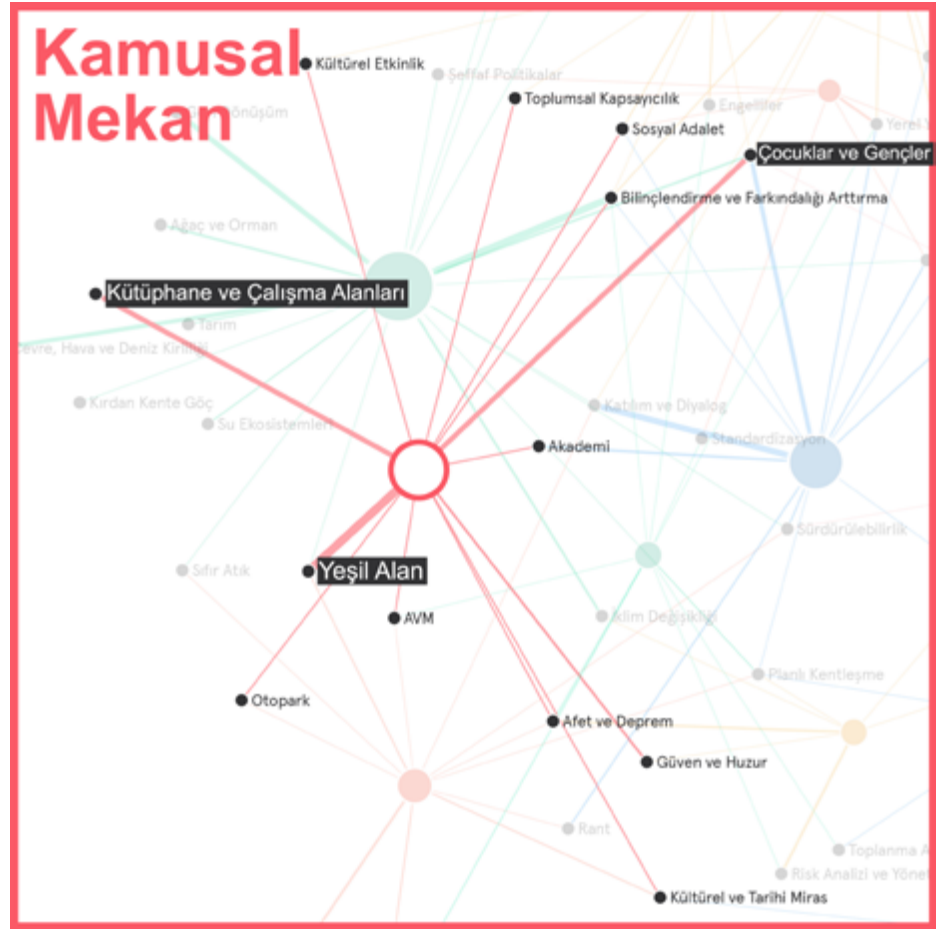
Kamusal Mekan

Kültürel Etkinlik
Şeffaf Politikalar
Toplumsal Kapsayıcılık
Engelliler
Yerel Y
Dönüşüm
Sosyal Adalet
Çocuklar ve Gençler
Bilinçlendirme ve Farkındalığı Arttırma
Ağaç ve Orman
Kütüphane ve Çalışma Alanları
Tarım
Çevre, Hava ve Deniz Kirliliği
Kırdan Kente Göç
Su Ekosistemleri
Katılım ve Diyalog
Standardizasyon
Akademi
Sürdürülebilirlik
Sıfır Atık
Yeşil Alan
AVM
İklim Değişikliği
Planlı Kentleşme
Otopark
Afet ve Deprem
Güven ve Huzur
Rant
Toplanma A
Risk Analizi ve Yöne
Kültürel ve Tarihi Miras